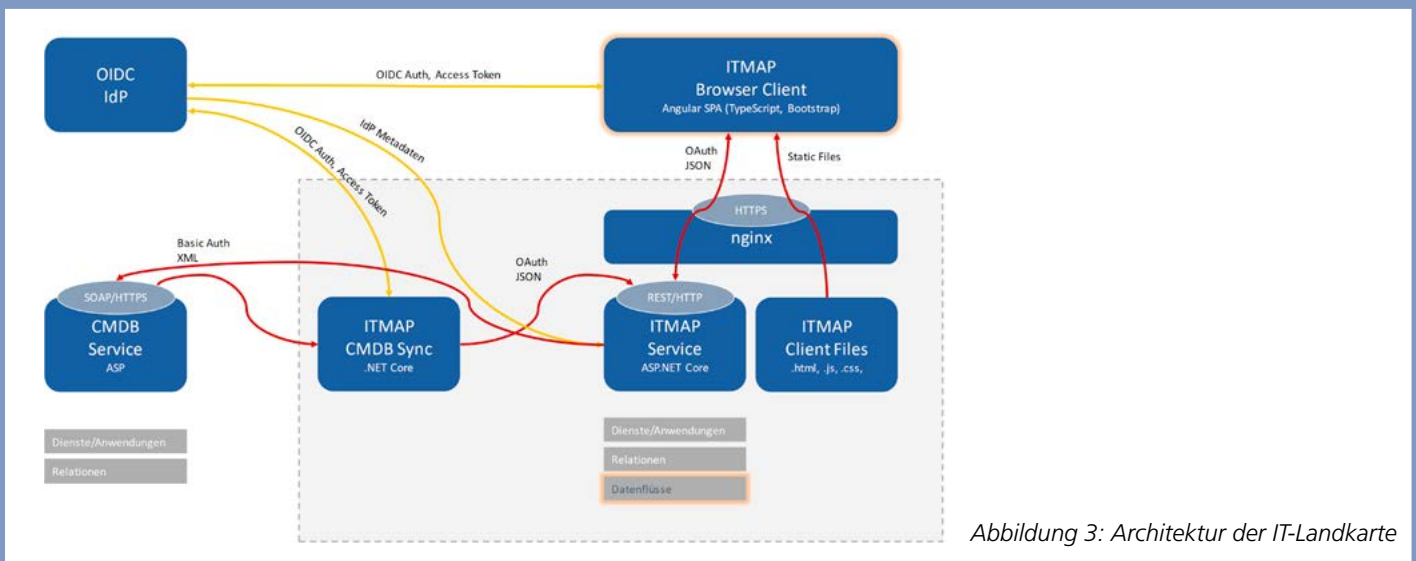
OIDC
IdP

OIDC Auth, Access Token

ITMAP
Browser Client
Angular SPA (TypeScript, Bootstrap)

IdP Metadaten

OIDC Auth, Access Token

OAuth
JSON

Static Files

HTTPS
nginx

Basic Auth
XML

OAuth
JSON

SOAP/HTTPS
CMDB
Service
ASP

ITMAP
CMDB Sync
.NET Core

REST/HTTP
ITMAP
Service
ASP.NET Core

ITMAP
Client Files
.html, .js, .css,

Dienste/Anwendungen
Relationen

Dienste/Anwendungen
Relationen
Datenflüsse

Abbildung 3: Architektur der IT-Landkarte